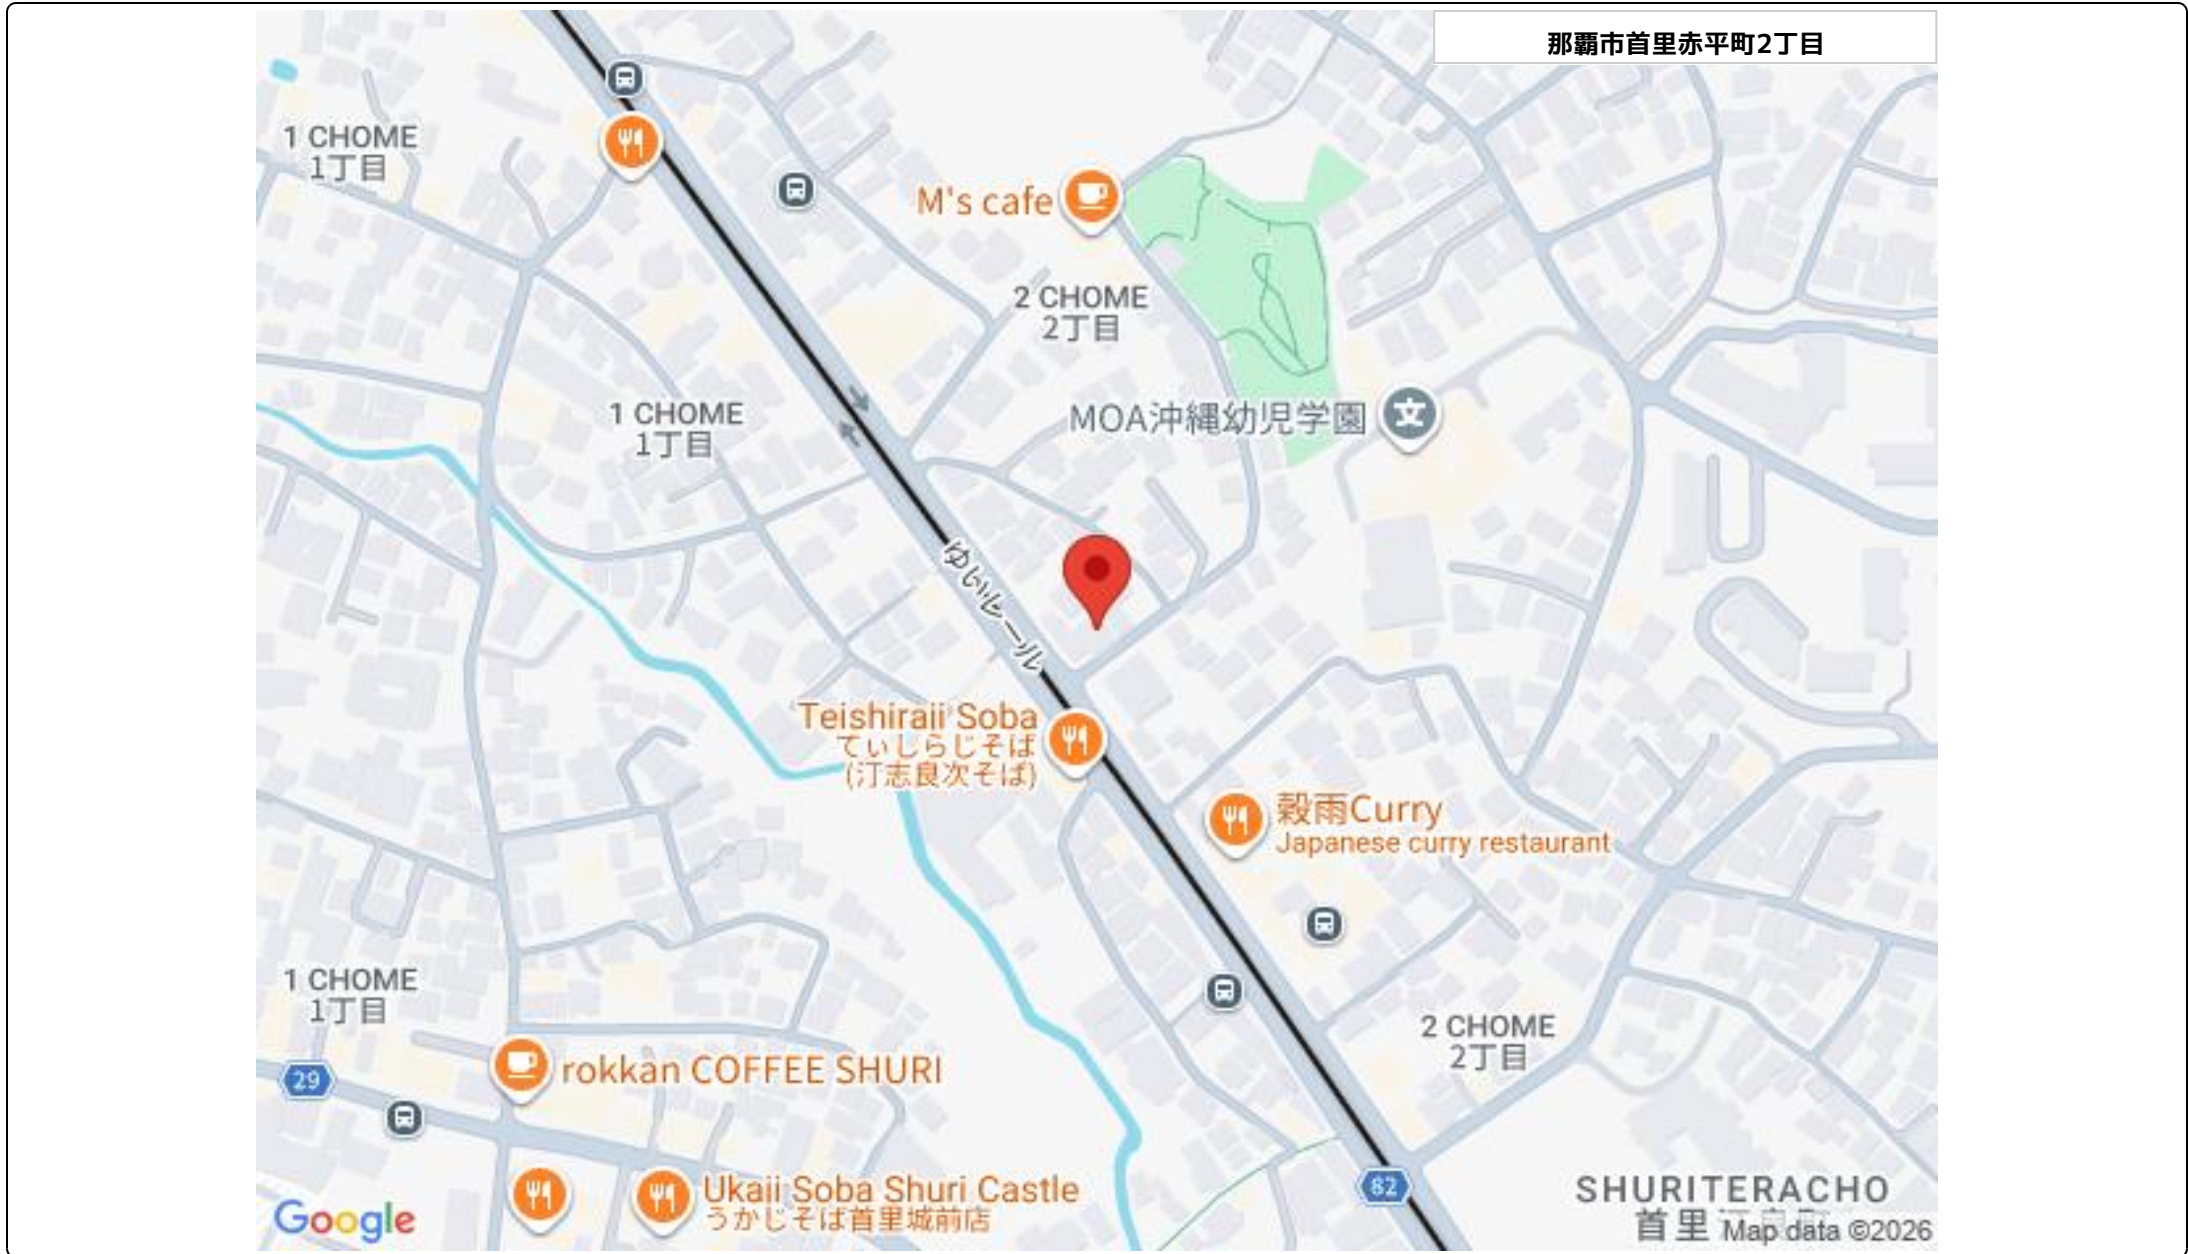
那覇市首里赤平町2丁目

1 CHOME
1丁目

M's cafe

2 CHOME
2丁目

1 CHOME
1丁目

MOA沖縄幼児学園

ゆいレール

Teishiraji Soba
ていしらじそば
(汀志良次そば)

穀雨Curry
Japanese curry restaurant

1 CHOME
1丁目

rokkan COFFEE SHURI

29

2 CHOME
2丁目

82

Ukaii Soba Shuri Castle
うかじそば首里城前店

SHURITERACHO
首里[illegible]

Google

Map data ©2026